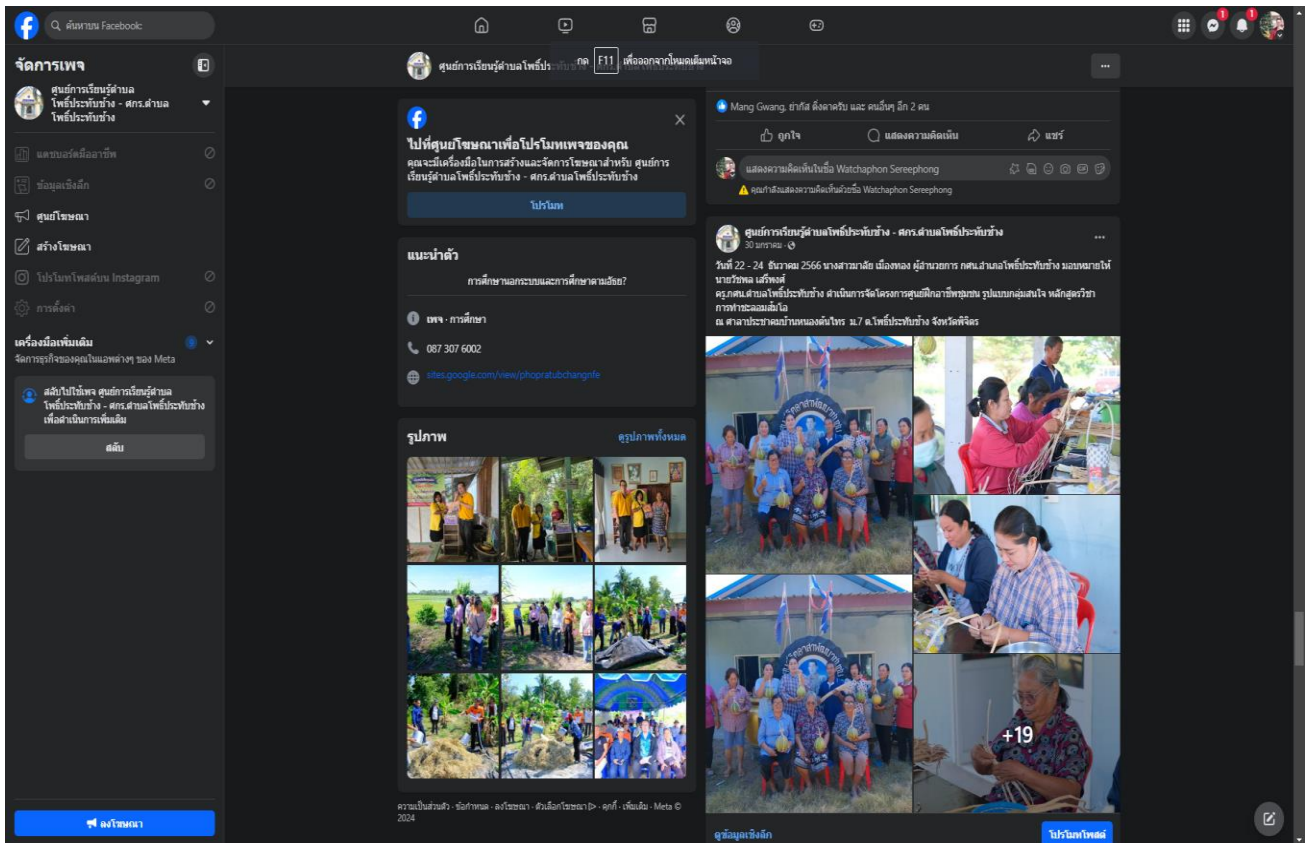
ค้นหาบน Facebook

จัดการเพจ

ศูนย์การเรียนรู้ตำบลโพธิ์ประทับช้าง - ศกร.ตำบลโพธิ์ประทับช้าง

แดชบอร์ดมืออาชีพ

ข้อมูลเชิงลึก

ศูนย์โฆษณา

สร้างโฆษณา

โปรโมทโพสต์บน Instagram

การตั้งค่า

เครื่องมือเพิ่มเติม

จัดการธุรกิจของคุณในแอพต่างๆ ของ Meta

สลับไปใช้เพจ ศูนย์การเรียนรู้ตำบลโพธิ์ประทับช้าง - ศกร.ตำบลโพธิ์ประทับช้าง เพื่อดำเนินการเพิ่มเติม

สลับ

ลงโฆษณา

ศูนย์การเรียนรู้ตำบลโพธิ์ประทับช้าง

กด F11 เพื่อออกจากโหมดเต็มหน้าจอ

ไปที่ศูนย์โฆษณาเพื่อโปรโมทเพจของคุณ

คุณจะมีเครื่องมือในการสร้างและจัดการโฆษณาสำหรับ ศูนย์การเรียนรู้ตำบลโพธิ์ประทับช้าง - ศกร.ตำบลโพธิ์ประทับช้าง

โปรโมท

แนะนำตัว

การศึกษานอกระบบและการศึกษาตามอัธยาศัย?

เพจ · การศึกษา

087 307 6002

sites.google.com/view/phopratubchangnfe

รูปภาพ

ดูรูปภาพทั้งหมด

ความเป็นส่วนตัว · ข้อกำหนด · ลงโฆษณา · ตัวเลือกโฆษณา · คุกกี้ · เพิ่มเติม · Meta © 2024

Mang Gwang, ย่ากัส ติ่งตาครับ และ คนอื่นๆ อีก 2 คน

ถูกใจ

แสดงความคิดเห็น

แชร์

แสดงความคิดเห็นในชื่อ Watchaphon Sereephong

คุณกำลังแสดงความคิดเห็นด้วยชื่อ Watchaphon Sereephong

ศูนย์การเรียนรู้ตำบลโพธิ์ประทับช้าง - ศกร.ตำบลโพธิ์ประทับช้าง

30 มกราคม ·

วันที่ 22 - 24 ธันวาคม 2566 นางสาวมาลัย เมืองทอง ผู้อำนวยการ กศน.อำเภอโพธิ์ประทับช้าง มอบหมายให้ นายวัชพล เสรีพงศ์

ครู.กศน.ตำบลโพธิ์ประทับช้าง ดำเนินการจัดโครงการศูนย์ฝึกอาชีพชุมชน รูปแบบกลุ่มสนใจ หลักสูตรวิชาการทำชะลอมสัมโอ

ณ ศาลาประชาคมบ้านหนองต้นไทร ม.7 ต.โพธิ์ประทับช้าง จังหวัดพิจิตร

+19

ดูข้อมูลเชิงลึก

โปรโมทโพสต์